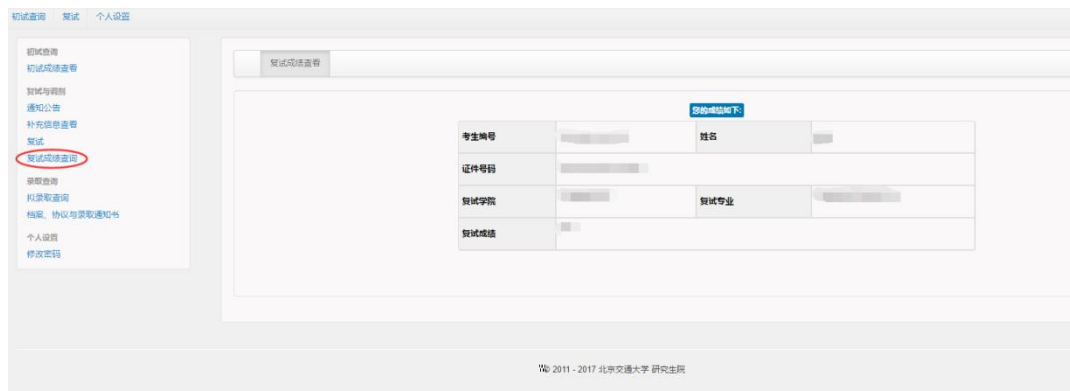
初试查询　复试　个人设置

初试查询
初试成绩查看
复试与调剂
通知公告
补充信息查看
复试
复试成绩查询
录取查询
拟录取查询
档案、协议与录取通知书
个人设置
修改密码

复试成绩查看

您的成绩如下:

| 考生编号 | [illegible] | 姓名 | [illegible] |
|---|---|---|---|
| 证件号码 | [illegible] | | |
| 复试学院 | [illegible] | 复试专业 | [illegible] |
| 复试成绩 | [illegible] | | |

Wb 2011 - 2017 北京交通大学 研究生院